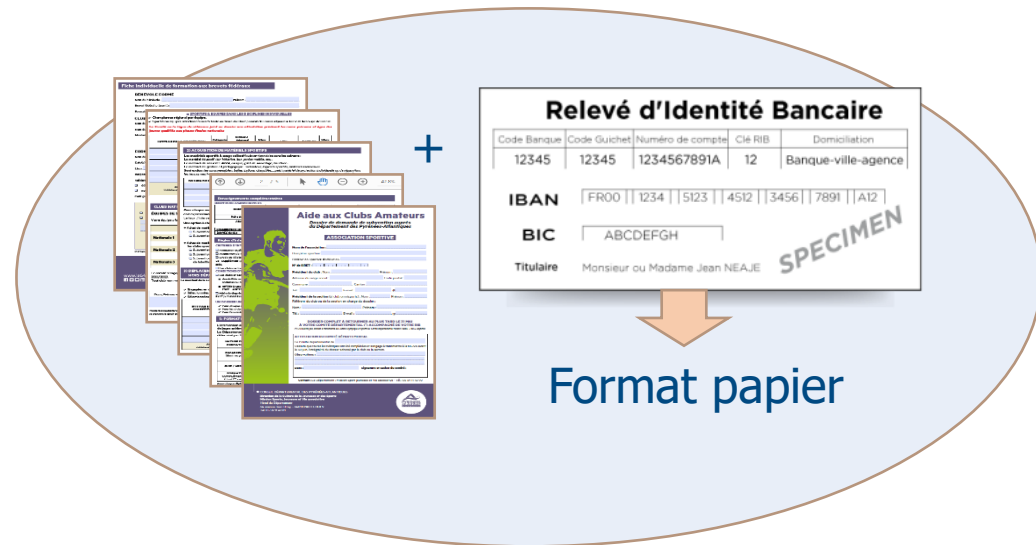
Fiche individuelle de formation aux brevets fédéraux

Aide aux Clubs Amateurs

Dossier de demande de subvention auprès du Département des Pyrénées-Atlantiques

ASSOCIATION SPORTIVE

+

Relevé d'Identité Bancaire

| Code Banque | Code Guichet | Numéro de compte | Clé RIB | Domiciliation |
|---|---|---|---|---|
| 12345 | 12345 | 1234567891A | 12 | Banque-ville-agence |

IBAN FR00 1234 5123 4512 3456 7891 A12

BIC ABCDEFGH

Titulaire Monsieur ou Madame Jean NEAJE

SPECIMEN

Format papier